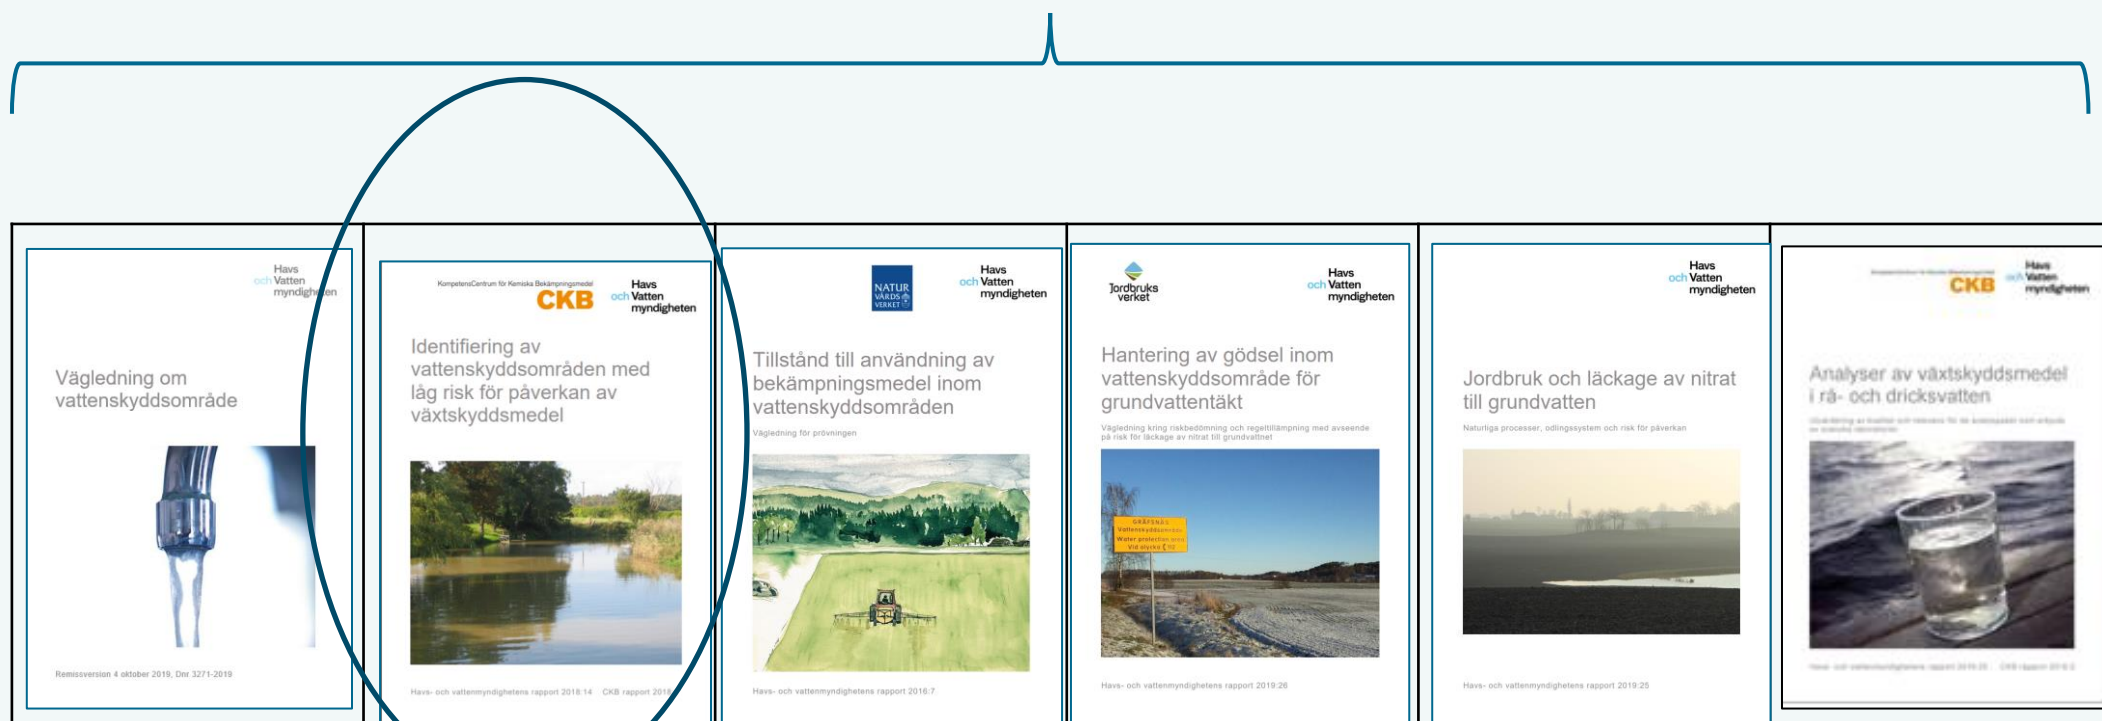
Havs och Vatten myndigheten

Vägledning om vattenskyddsområde

Remissversion 4 oktober 2019, Dnr 3271-2019

KompetensCentrum för Kemiska Bekämpningsmedel CKB

Havs och Vatten myndigheten

Identifiering av vattenskyddsområden med låg risk för påverkan av växtskyddsmedel

Havs- och vattenmyndighetens rapport 2018:14 CKB rapport 2018

NATUR VÅRDS VERKET

Havs och Vatten myndigheten

Tillstånd till användning av bekämpningsmedel inom vattenskyddsområden

Vägledning för prövningen

Havs- och vattenmyndighetens rapport 2016:7

Jordbruks verket

Havs och Vatten myndigheten

Hantering av gödsel inom vattenskyddsområde för grundvattentäkt

Vägledning kring riskbedömning och regeltillämpning med avseende på risk för läckage av nitrat till grundvattnet

GRÄFSNÄS Vattenskyddsområde Water protection area Vid olycka ☎ 112

Havs- och vattenmyndighetens rapport 2019:26

Havs och Vatten myndigheten

Jordbruk och läckage av nitrat till grundvatten

Naturliga processer, odlingssystem och risk för påverkan

Havs- och vattenmyndighetens rapport 2019:25

CKB

Havs och Vatten myndigheten

Analyser av växtskyddsmedel i rå- och dricksvatten

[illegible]

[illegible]